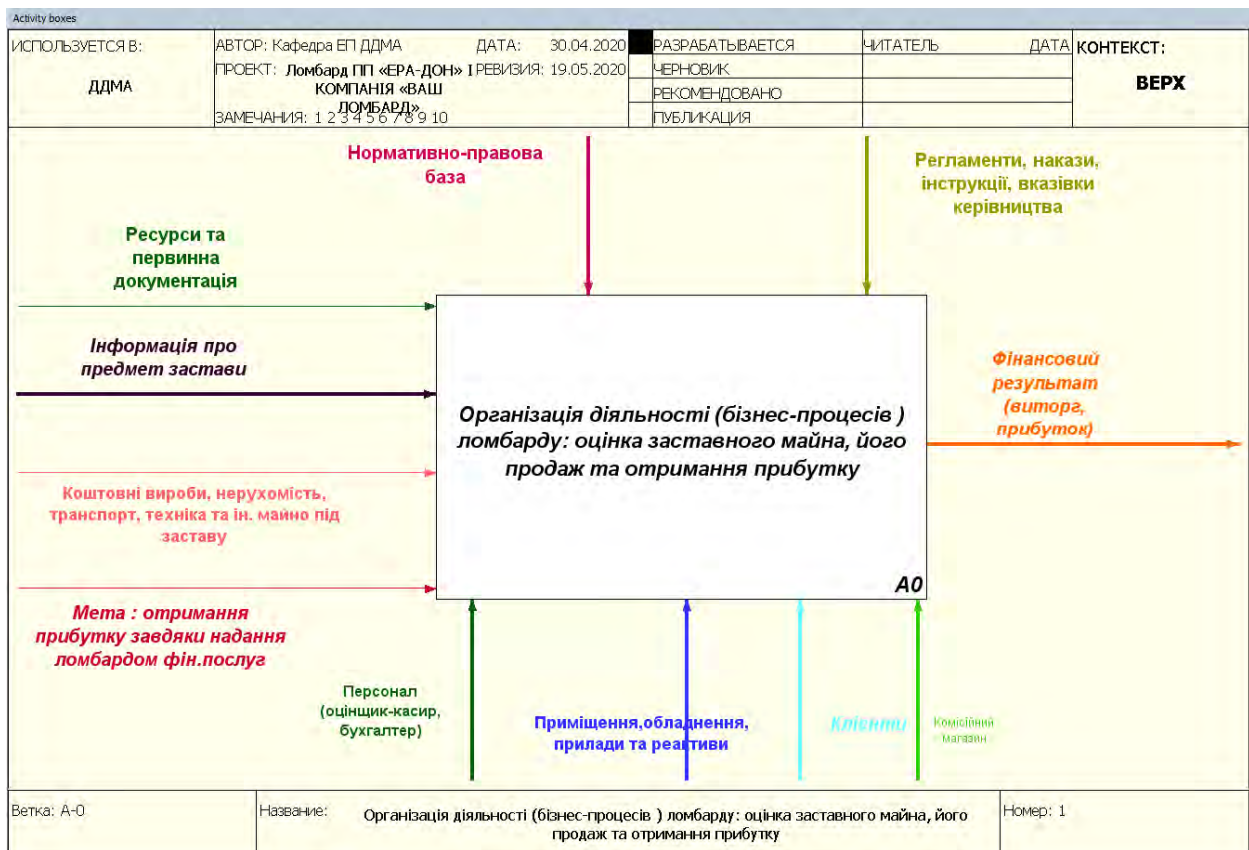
Activity boxes

| ИСПОЛЬЗУЕТСЯ В: ДДМА | АВТОР: Кафедра ЕП ДДМА | ДАТА: 30.04.2020 | РАЗРАБАТЫВАЕТСЯ | ЧИТАТЕЛЬ | ДАТА | КОНТЕКСТ: ВЕРХ |
|---|---|---|---|---|---|---|
| | ПРОЕКТ: Ломбард ПП «ЕРА-ДОН» І КОМПАНІЯ «ВАШ ЛОМБАРД» | РЕВИЗИЯ: 19.05.2020 | ЧЕРНОВИК | | | |
| | | | РЕКОМЕНДОВАНО | | | |
| | ЗАМЕЧАНИЯ: 1 2 3 4 5 6 7 8 9 10 | | ПУБЛИКАЦИЯ | | | |

Нормативно-правова база

Регламенти, накази, інструкції, вказівки керівництва

Ресурси та первинна документація

Інформація про предмет застави

Організація діяльності (бізнес-процесів ) ломбарду: оцінка заставного майна, його продаж та отримання прибутку

Фінансовий результат (виторг, прибуток)

Коштовні вироби, нерухомість, транспорт, техніка та ін. майно під заставу

Мета : отримання прибутку завдяки надання ломбардом фін.послуг

A0

Персонал (оцінщик-касир, бухгалтер)

Приміщення,обладнення, прилади та реактиви

Клієнти

Комісійний магазин

Ветка: A-0 | Название: Організація діяльності (бізнес-процесів ) ломбарду: оцінка заставного майна, його продаж та отримання прибутку | Номер: 1